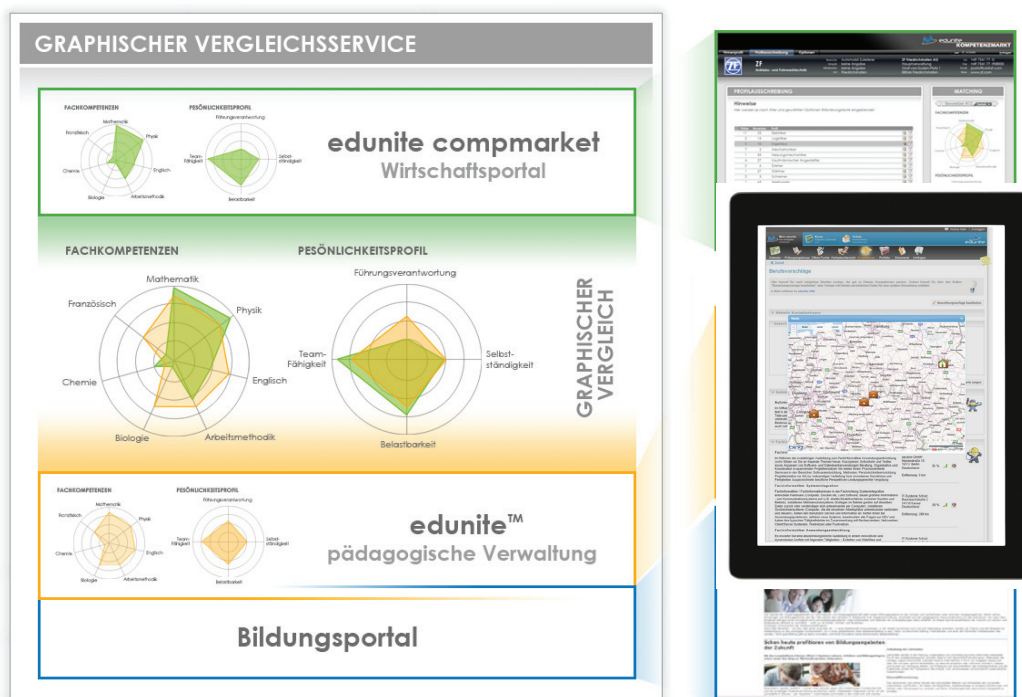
GRAPHISCHER VERGLEICHSSERVICE

FACHKOMPETENZEN

Mathematik
Physik
Englisch
Arbeitsmethodik
Biologie
Chemie
Französisch

PESÖNLICHKEITSPROFIL

Führungsverantwortung
Selbst-ständigkeit
Belastbarkeit
Team-Fähigkeit

edunite compmarket
Wirtschaftsportal

FACHKOMPETENZEN

Mathematik
Physik
Englisch
Arbeitsmethodik
Biologie
Chemie
Französisch

PESÖNLICHKEITSPROFIL

Führungsverantwortung
Selbst-ständigkeit
Belastbarkeit
Team-Fähigkeit

GRAPHISCHER VERGLEICH

FACHKOMPETENZEN

Mathematik
Physik
Englisch
Arbeitsmethodik
Biologie
Chemie
Französisch

PESÖNLICHKEITSPROFIL

Führungsverantwortung
Selbst-ständigkeit
Belastbarkeit
Team-Fähigkeit

edunite™
pädagogische Verwaltung

Bildungsportal

edunite KOMPETENZMARKT
ZF
PROFILAUSSCHREIBUNG
MATCHING
Hinweise

edunite
Berufsvorschläge

Schon heute profitieren von Bildungsangeboten der Zukunft